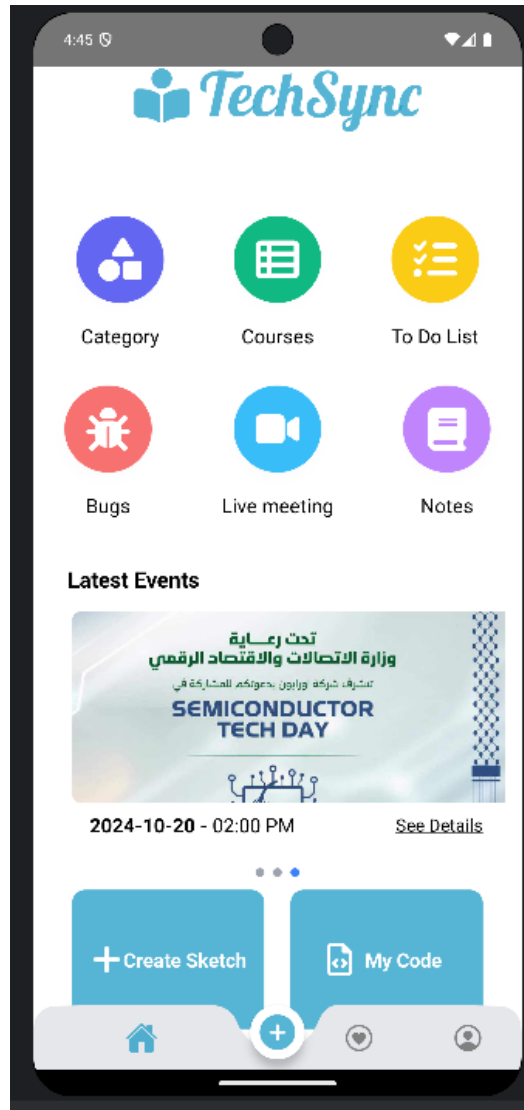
4:45

TechSync

Category

Courses

To Do List

Bugs

Live meeting

Notes

Latest Events

تحت رعاية
وزارة الاتصالات والاقتصاد الرقمي
تتشرف شركة ورايون بدعوتكم للمشاركة في
SEMICONDUCTOR TECH DAY

2024-10-20 - 02:00 PM

See Details

+ Create Sketch

My Code